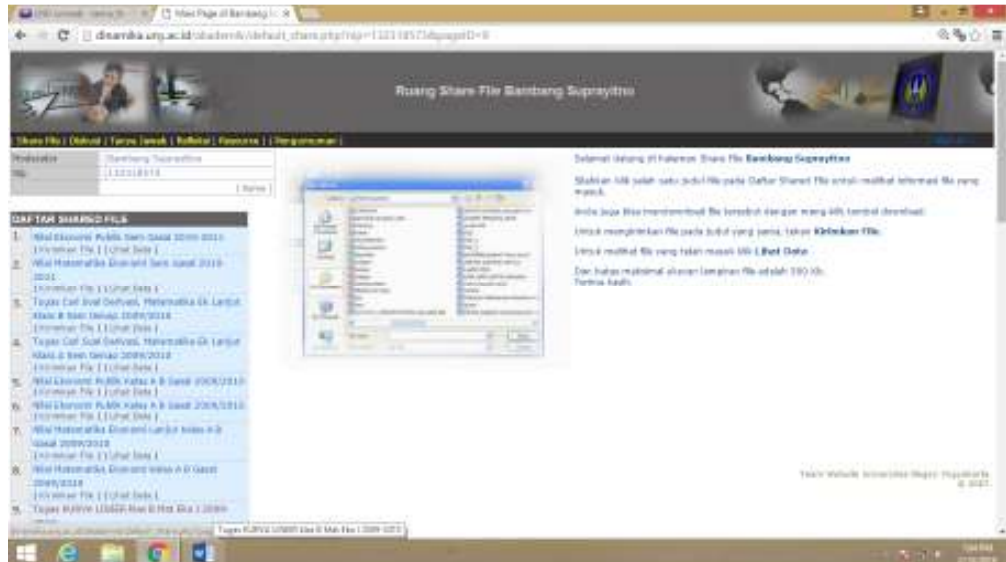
Ruang Share File Bambang Suprayitno

Share File | Diskusi | Tanya Jawab | Kalkulasi | Resource | Pengumuman |

| Pembuat | Bambang Suprayitno |
|---|---|
| NIP | 132318573 |

DAFTAR SHARED FILE

1. Nilai Ekonomi Publik Semester Gasal 2010-2011 [ Kirimkan File ] [ Lihat Data ]
2. Nilai Matematika Ekonomi Semester Gasal 2010-2011 [ Kirimkan File ] [ Lihat Data ]
3. Tugas Cari Soal Derivasi, Matematika Ek Lanjut Kelas B Semester Genap 2009/2010 [ Kirimkan File ] [ Lihat Data ]
4. Tugas Cari Soal Derivasi, Matematika Ek Lanjut Kelas A Semester Genap 2009/2010 [ Kirimkan File ] [ Lihat Data ]
5. Nilai Ekonomi Publik Kelas A B Gasal 2009/2010 [ Kirimkan File ] [ Lihat Data ]
6. Nilai Ekonomi Publik Kelas A B Gasal 2009/2010 [ Kirimkan File ] [ Lihat Data ]
7. Nilai Matematika Ekonomi Lanjut Kelas A B Gasal 2009/2010 [ Kirimkan File ] [ Lihat Data ]
8. Nilai Matematika Ekonomi Kelas A B Gasal 2009/2010 [ Kirimkan File ] [ Lihat Data ]
9. Tugas KURVA LORENZ Kelas B Mat Eko 1 2009-

Selamat datang di halaman Share File Bambang Suprayitno

Silahkan klik salah satu judul file pada Daftar Shared File untuk melihat informasi file yang masuk.

Anda juga bisa mendownload file tersebut dengan meng-klik tombol download.

Untuk mengirimkan file pada judul yang sama, tekan Kirimkan File.

Untuk melihat file yang telah masuk klik Lihat Data.

Dan batas maksimal ukuran lampiran file adalah 550 Kb.
Terima kasih.

Team Website Universitas Negeri Yogyakarta
© 2007

Tugas KURVA LORENZ Kelas B Mat Eko 1 2009-2010